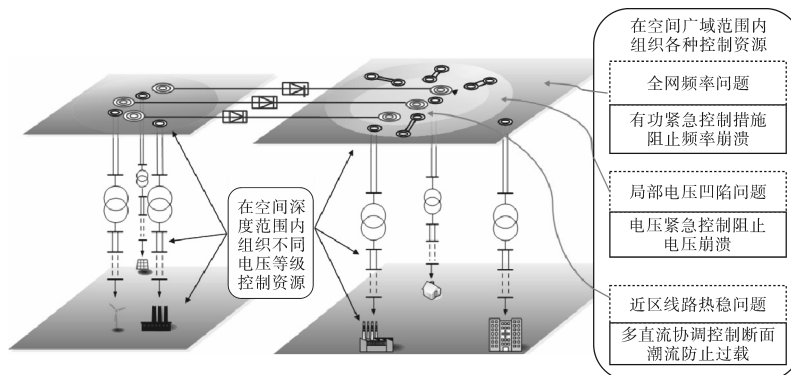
在空间广域范围内组织各种控制资源

全网频率问题

有功紧急控制措施阻止频率崩溃

局部电压凹陷问题

电压紧急控制阻止电压崩溃

近区线路热稳问题

多直流协调控制断面潮流防止过载

在空间深度范围内组织不同电压等级控制资源